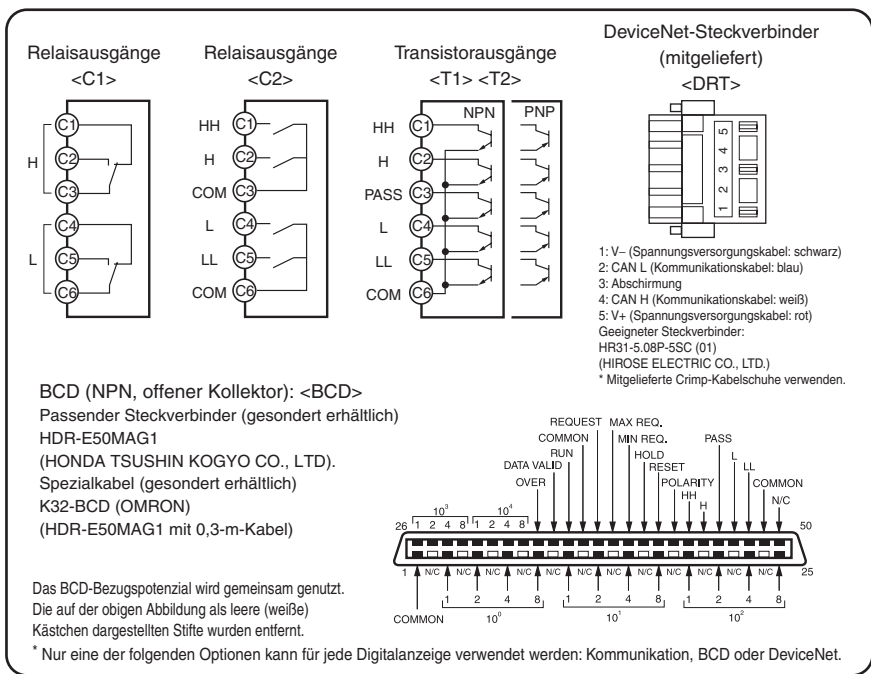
Relaisausgänge
<C1>

C1
H
C2
C3
C4
L
C5
C6

Relaisausgänge
<C2>

HH C1
H C2
COM C3
L C4
LL C5
COM C6

Transistorausgänge
<T1> <T2>

NPN
PNP

HH C1
H C2
PASS C3
L C4
LL C5
COM C6

DeviceNet-Steckverbinder
(mitgeliefert)
<DRT>

5
4
3
2
1

1: V– (Spannungsversorgungkabel: schwarz)
2: CAN L (Kommunikationskabel: blau)
3: Abschirmung
4: CAN H (Kommunikationskabel: weiß)
5: V+ (Spannungsversorgungskabel: rot)
Geeigneter Steckverbinder:
HR31-5.08P-5SC (01)
(HIROSE ELECTRIC CO., LTD.)
* Mitgelieferte Crimp-Kabelschuhe verwenden.

BCD (NPN, offener Kollektor): <BCD>
Passender Steckverbinder (gesondert erhältlich)
HDR-E50MAG1
(HONDA TSUSHIN KOGYO CO., LTD).
Spezialkabel (gesondert erhältlich)
K32-BCD (OMRON)
(HDR-E50MAG1 mit 0,3-m-Kabel)

REQUEST MAX REQ.
COMMON MIN REQ.
RUN HOLD
DATA VALID RESET
OVER POLARITY
HH
H
PASS
L
LL
COMMON
N/C

$10^3$ $10^4$
26 1 2 4 8 1 2 4 8
50
1 N/C N/C N/C N/C N/C N/C N/C N/C N/C N/C N/C N/C 25
1 2 4 8 1 2 4 8 1 2 4 8
COMMON $10^0$ $10^1$ $10^2$

Das BCD-Bezugspotenzial wird gemeinsam genutzt.
Die auf der obigen Abbildung als leere (weiße) Kästchen dargestellten Stifte wurden entfernt.

* Nur eine der folgenden Optionen kann für jede Digitalanzeige verwendet werden: Kommunikation, BCD oder DeviceNet.